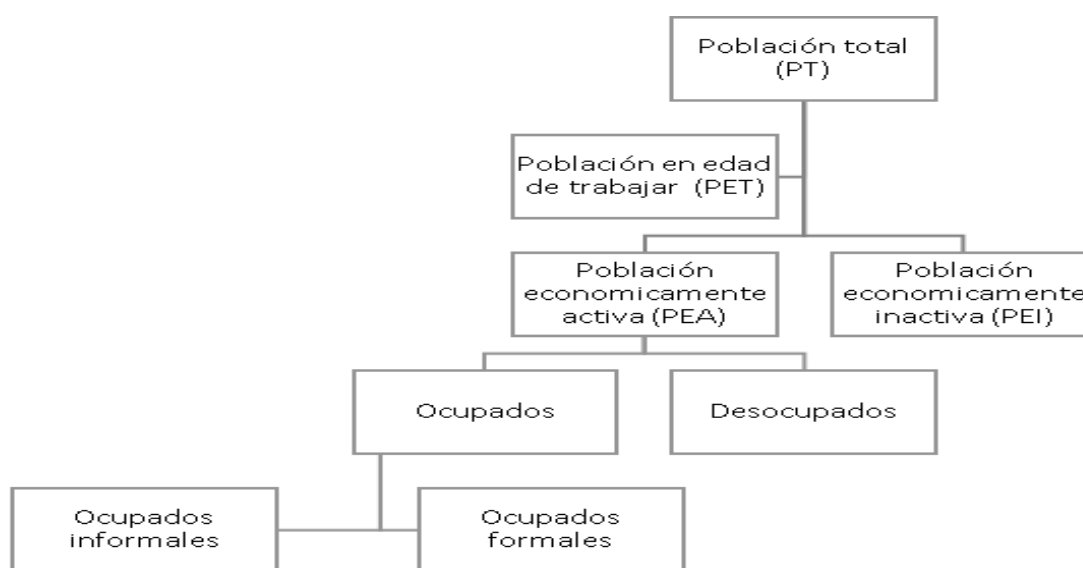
Población total (PT)

Población en edad de trabajar (PET)

Población economicamente activa (PEA)

Población economicamente inactiva (PEI)

Ocupados

Desocupados

Ocupados informales

Ocupados formales